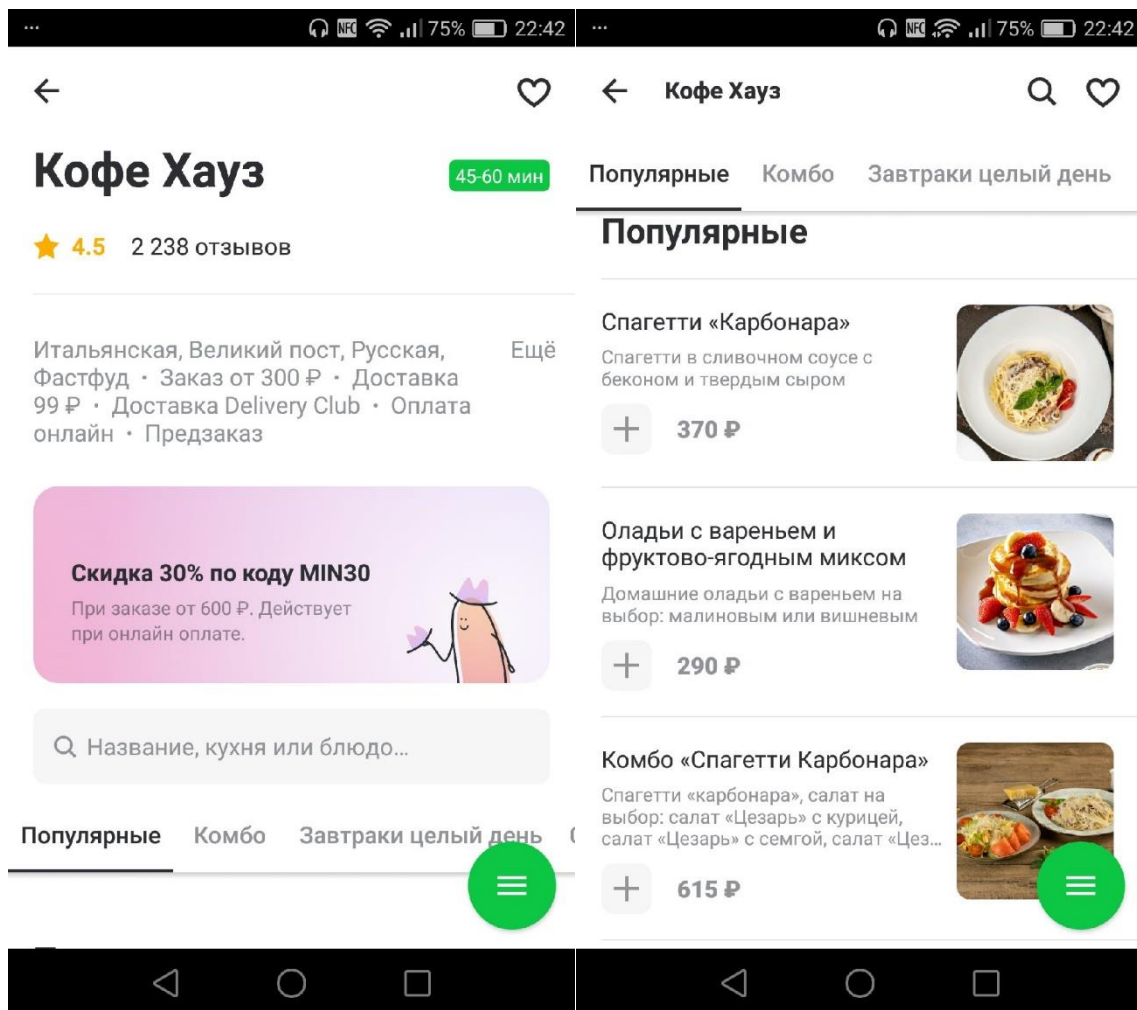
... NFC 75% 22:42

Кофе Хауз

45-60 мин

4.5 2 238 отзывов

Итальянская, Великий пост, Русская, Фастфуд · Заказ от 300 ₽ · Доставка 99 ₽ · Доставка Delivery Club · Оплата онлайн · Предзаказ

Ещё

Скидка 30% по коду MIN30

При заказе от 600 ₽. Действует при онлайн оплате.

Название, кухня или блюдо...

Популярные Комбо Завтраки целый день

... NFC 75% 22:42

Кофе Хауз

Популярные Комбо Завтраки целый день

Популярные

Спагетти «Карбонара»

Спагетти в сливочном соусе с беконом и твердым сыром

370 ₽

Оладьи с вареньем и фруктово-ягодным миксом

Домашние оладьи с вареньем на выбор: малиновым или вишневым

290 ₽

Комбо «Спагетти Карбонара»

Спагетти «карбонара», салат на выбор: салат «Цезарь» с курицей, салат «Цезарь» с семгой, салат «Цез...

615 ₽